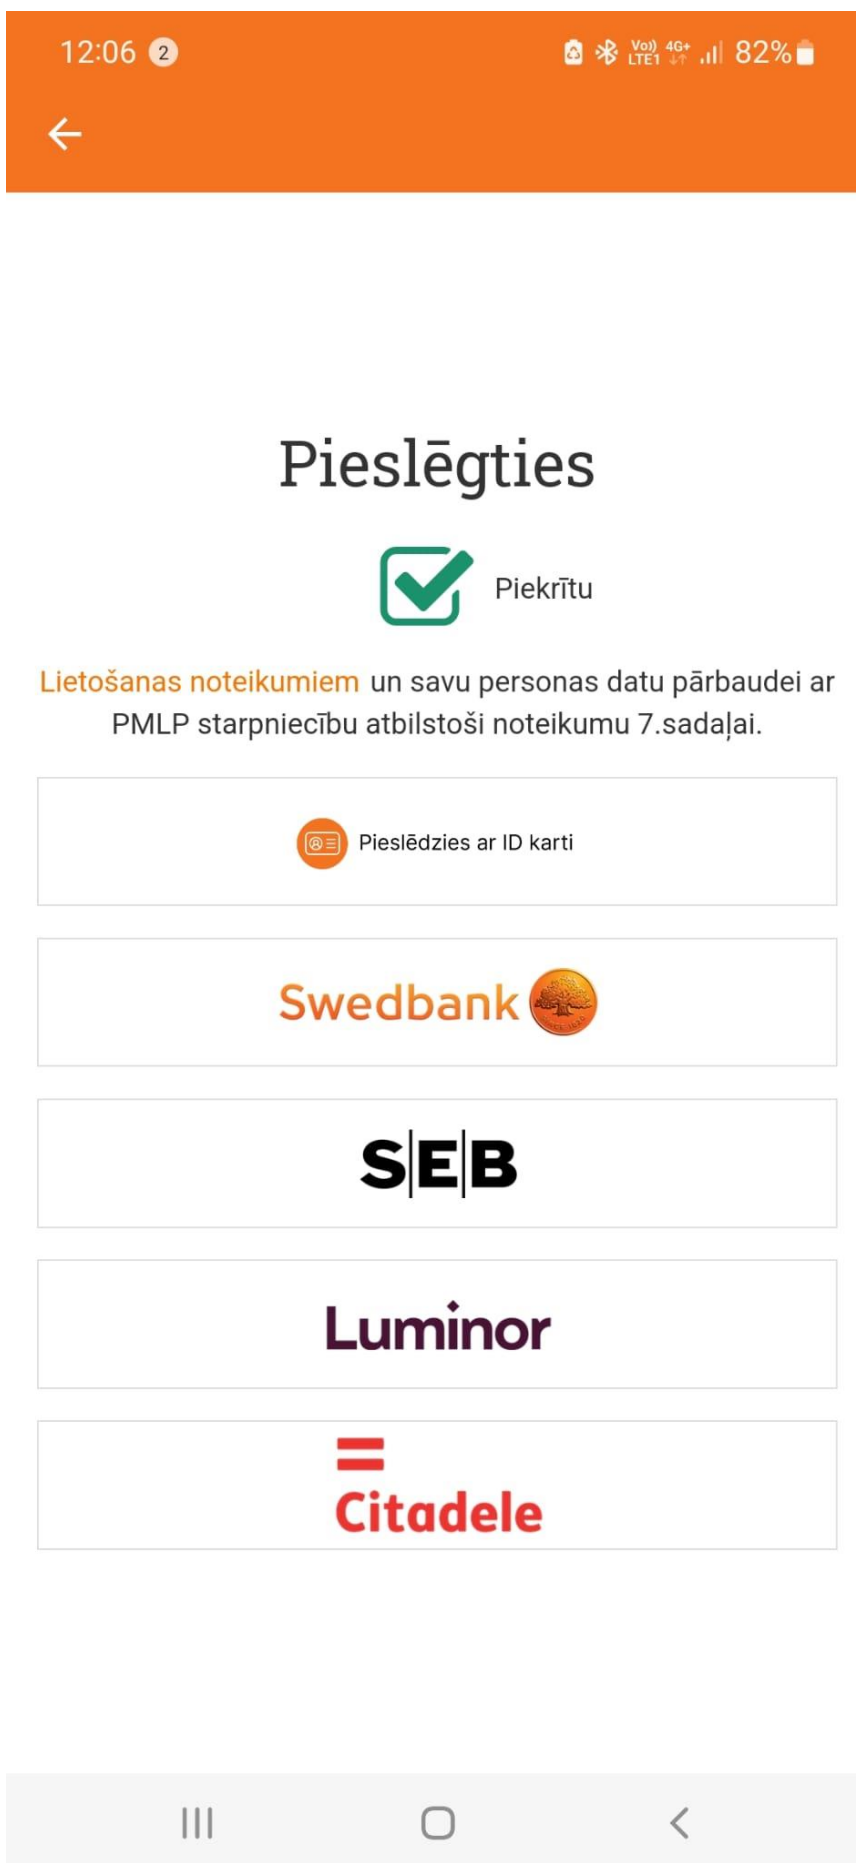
12:06 2

Vo)) LTE1 4G+ 82%

Pieslēgties

Piekrītu

Lietošanas noteikumiem un savu personas datu pārbaudei ar PMLP starpniecību atbilstoši noteikumu 7.sadaļai.

Pieslēdzies ar ID karti

Swedbank

SEB

Luminor

Citadele